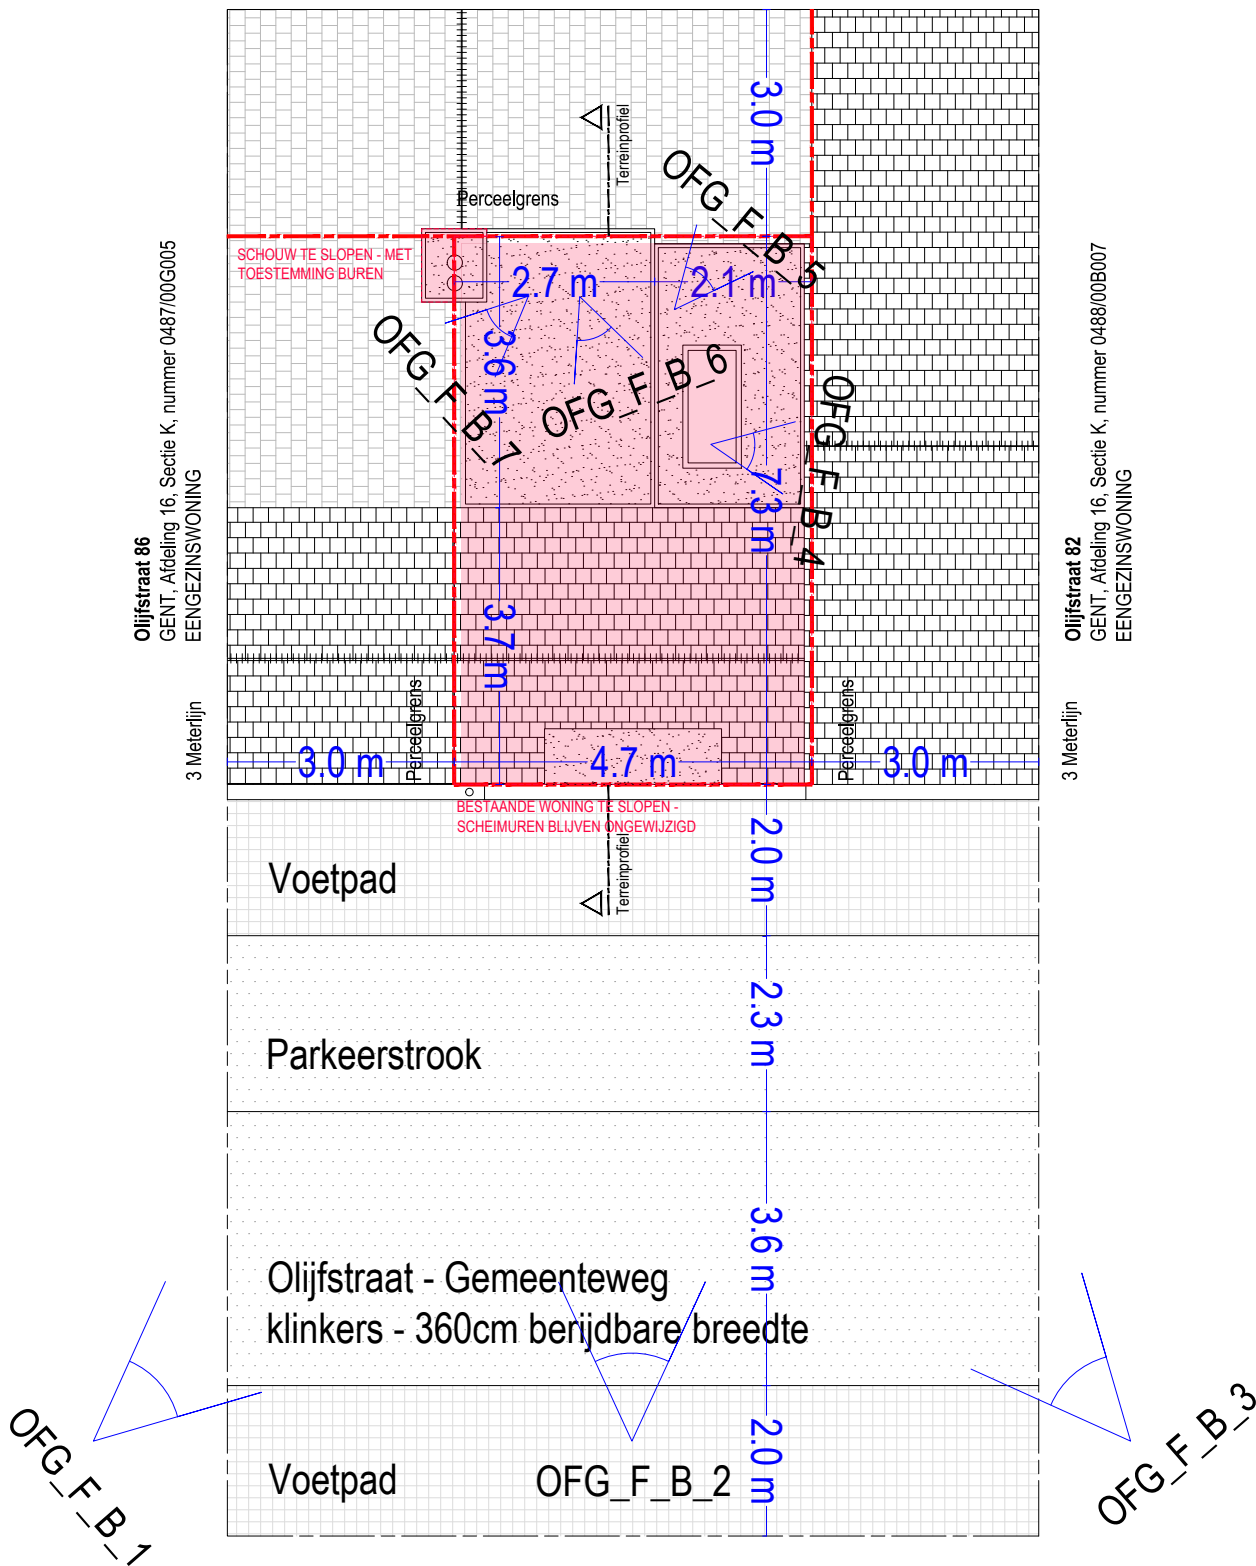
3.0 m

Terreinprofiel

OFG_F_B_5

Perceelgrens

SCHOUW TE SLOPEN - MET TOESTEMMING BUREN

2.7 m

2.1 m

3.6 m

OFG_F_B_7

OFG_F_B_6

OFG_F_B_4

7.3 m

Olijfstraat 86
GENT, Afdeling 16, Sectie K, nummer 0487/00G005
EENGEZINSWONING

Olijfstraat 82
GENT, Afdeling 16, Sectie K, nummer 0488/00B007
EENGEZINSWONING

3.7 m

3 Meterlijn

Perceelgrens

3.0 m

4.7 m

Perceelgrens

3.0 m

3 Meterlijn

BESTAANDE WONING TE SLOPEN - SCHEIMUREN BLIJVEN ONGEWIJZIGD

2.0 m

Voetpad

Terreinprofiel

2.3 m

Parkeerstrook

3.6 m

Olijfstraat - Gemeenteweg
klinkers - 360cm berijdbare breedte

2.0 m

OFG_F_B_1

Voetpad

OFG_F_B_2

OFG_F_B_3